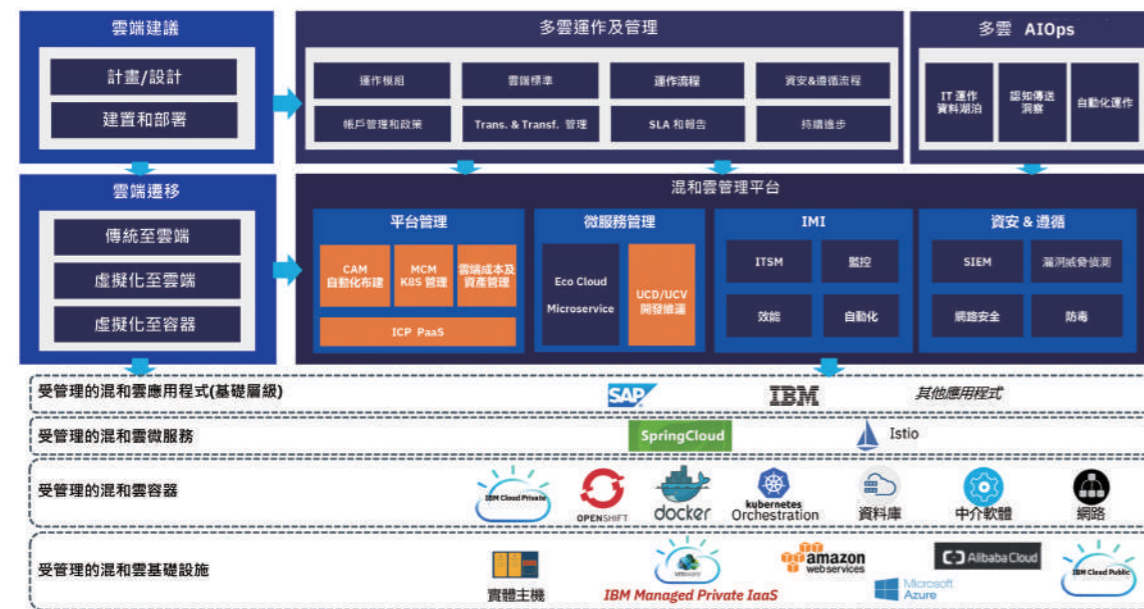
雲端建議

計畫/設計

建置和部署

雲端遷移

傳統至雲端

虛擬化至雲端

虛擬化至容器

多雲運作及管理

運作模組

雲端標準

運作流程

資安&遵循流程

帳戶管理和政策

Trans. & Transf. 管理

SLA 和報告

持續進步

多雲 AIOps

IT 運作資料湖泊

認知傳送洞察

自動化運作

混和雲管理平台

平台管理

CAM 自動化布建

MCM K8S 管理

雲端成本及資產管理

ICP PaaS

微服務管理

Eco Cloud

Microservice

UCD/UCV 開發維運

IMI

ITSM

監控

效能

自動化

資安 & 遵循

SIEM

漏洞威脅偵測

網路安全

防毒

受管理的混和雲應用程式(基礎層級)

SAP

IBM

其他應用程式

受管理的混和雲微服務

SpringCloud

Istio

受管理的混和雲容器

IBM Cloud Private

OPENSHIFT

docker

kubernetes Orchestration

資料庫

中介軟體

網路

受管理的混和雲基礎設施

實體主機

vmware

IBM Managed Private IaaS

amazon web services

Alibaba Cloud

Microsoft Azure

IBM Cloud Public